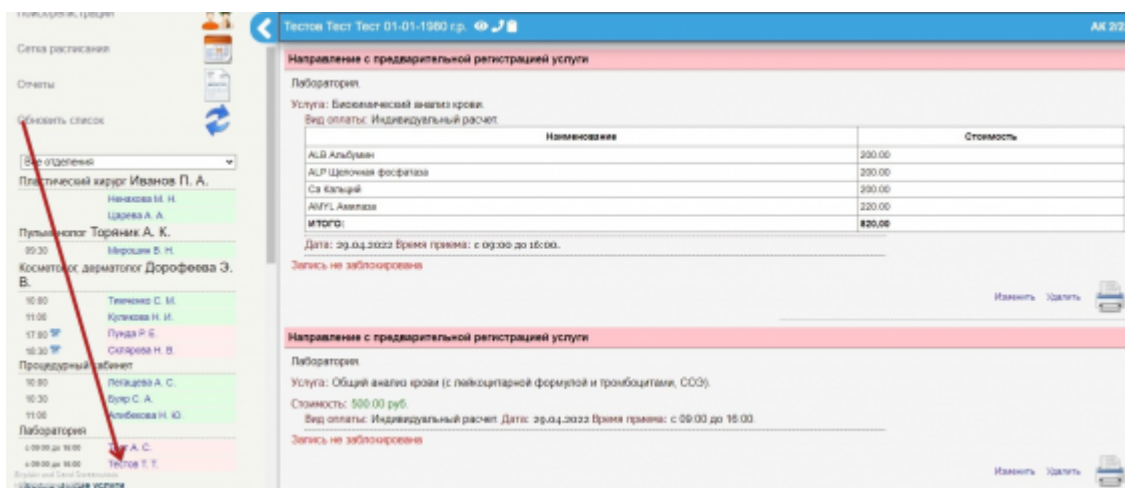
Поиск регистрации
Сетка расписания
Отчеты
Обновить список

Все отделения
Пластический хирург Иванов П. А.
Немакова М. Н.
Царева А. А.
Пульмонолог Торяник А. К.
09:30 Миронова В. Н.
Косметолог дерматолог Дорофеева Э. В.
10:00 Тимченко С. М.
11:00 Куликова Н. И.
17:00 Пунда Р. Б.
18:30 Скларова Н. В.
Процедурный кабинет
10:00 Легкодева А. С.
10:30 Бузер С. А.
11:00 Алибекова Н. Ю.
Лаборатория
с 09:00 до 16:00 Тест А. С.
с 09:00 до 16:00 Тестов Т. Т.
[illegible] услуги

Тестов Тест Тест 01-01-1980 г.р.
АК 2/2

Направление с предварительной регистрацией услуги
Лаборатория
Услуга: Биохимический анализ крови
Вид оплаты: Индивидуальный расчет

| Наименование | Стоимость |
|---|---|
| ALB Альбумин | 200.00 |
| ALP Щелочная фосфатаза | 200.00 |
| Ca Кальций | 200.00 |
| AMYL Амилаза | 220.00 |
| ИТОГО: | 820,00 |

Дата: 29.04.2022 Время приема: с 09:00 до 16:00.
Запись не заблокирована
Изменить Удалить

Направление с предварительной регистрацией услуги
Лаборатория
Услуга: Общий анализ крови (с лейкоцитарной формулой и тромбоцитами, СОЭ).
Стоимость: 500.00 руб.
Вид оплаты: Индивидуальный расчет Дата: 29.04.2022 Время приема: с 09:00 до 16:00
Запись не заблокирована
Изменить Удалить